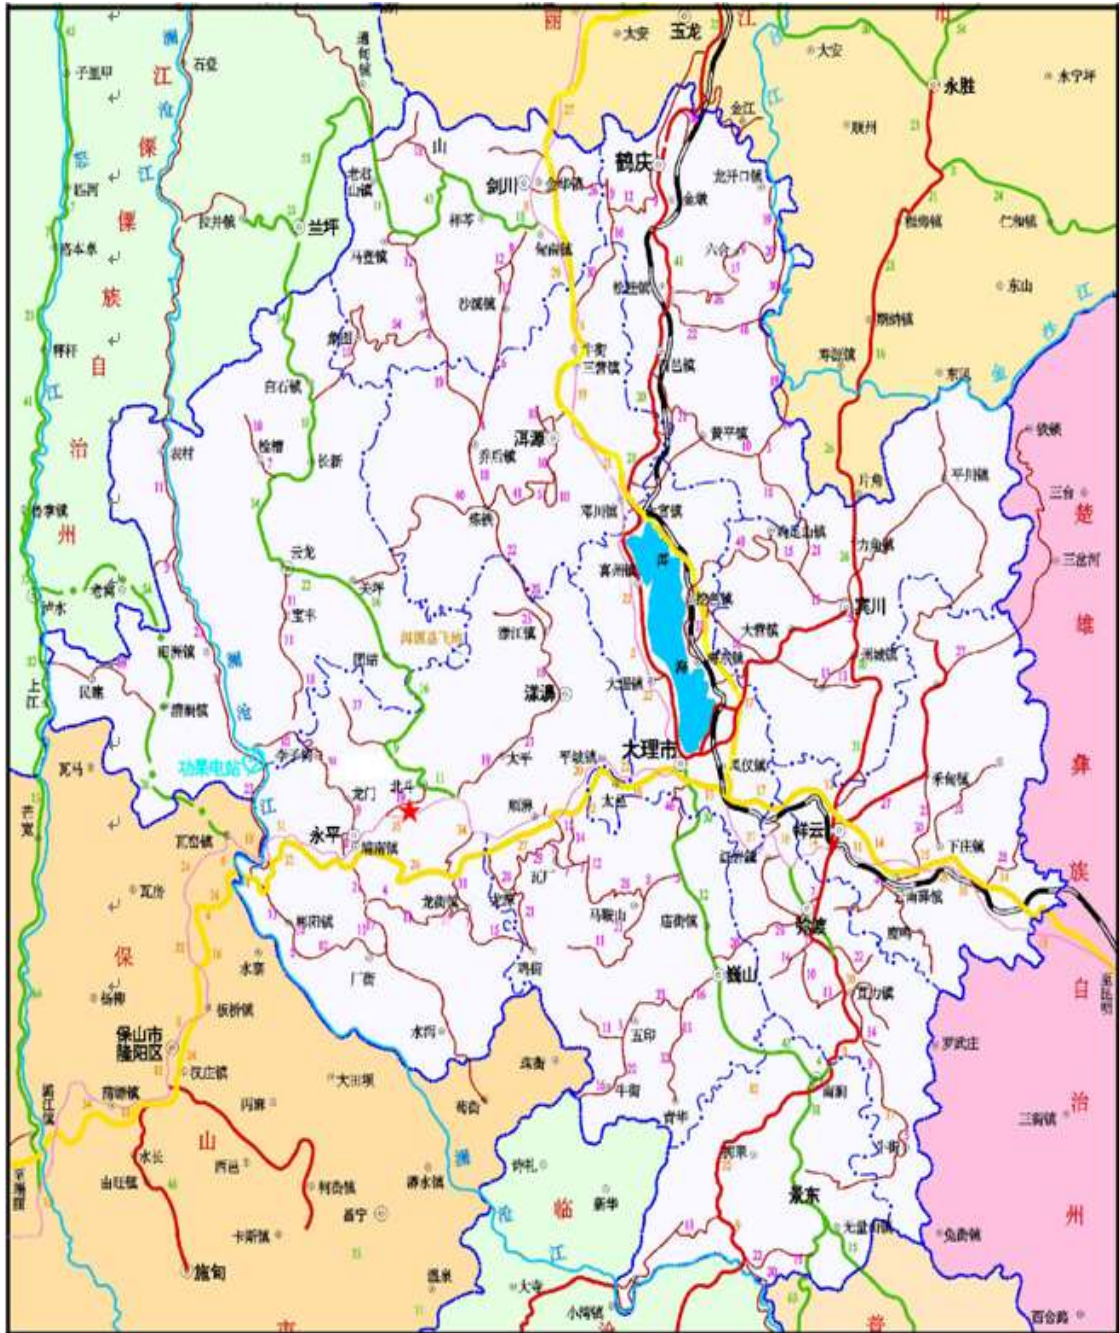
丽
江
大安
玉龙
大安
永胜
子里甲
石登
江
怒
江
傈
僳
族
自
治
州
澜
沧
江
鹤庆
剑川
兰坪
金江
顺州
程海镇
仁和镇
东山
金沙
江
永宁坪
马登镇
沙溪镇
黄坪镇
白石镇
洱源
洱
海
宾川
云龙
漾濞
大理市
祥云
永平
北斗
弥渡
巍山
南涧
景东
大姚
楚
雄
彝
族
自
治
州
功果电站
澜
沧
江
保山市
隆阳区
保
山
市
施甸
临
沧
江
昌宁
凤庆
片角
力角镇
平川镇
大营镇
乔后镇
牛街
三营镇
下庄镇
米甸镇
罗武庄
三街镇
兔街镇
西舍路
温泉
大寨
小湾镇
新华
五印
马鞍山
瓦马
芒宽
瓦窑镇
水寨
板桥镇
汉庄镇
大田坝
水长
由旺镇
西邑
柯街镇
卡斯镇
湾甸
旧街
苗尾
民建
上江
泸水
老窝
鲁掌镇
六库
称杆
营盘镇
栗村
长新
宝丰
关坪
团结
龙门
厂街
杉阳镇
龙街镇
鸡街
太邑
平坡镇
大理
邓川镇
右所镇
金墩
龙开口镇
六合
松桂镇
西邑镇
黄坪镇
鸡足山镇
红岩镇
紫金乡